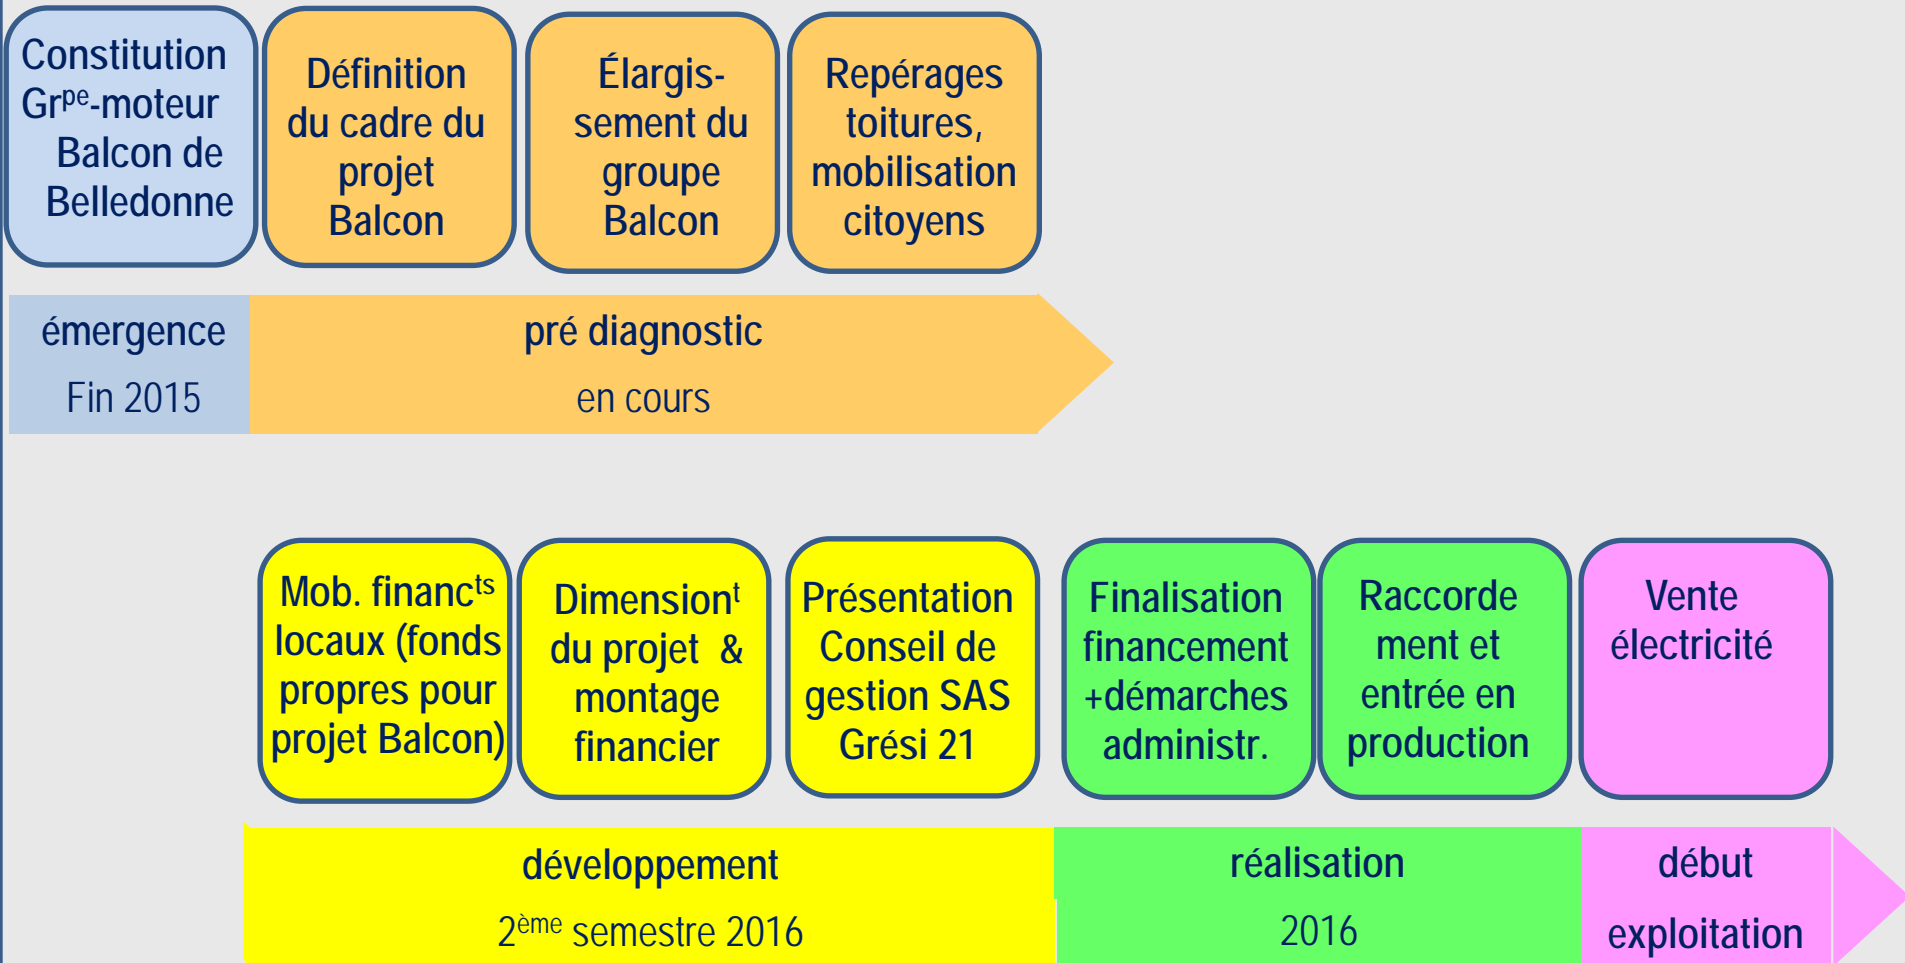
Constitution Gr$^{pe}$-moteur Balcon de Belledonne

Définition du cadre du projet Balcon

Élargissement du groupe Balcon

Repérages toitures, mobilisation citoyens

émergence

Fin 2015

pré diagnostic

en cours

Mob. financ$^{ts}$ locaux (fonds propres pour projet Balcon)

Dimension$^{t}$ du projet & montage financier

Présentation Conseil de gestion SAS Grési 21

Finalisation financement +démarches administr.

Raccordement et entrée en production

Vente électricité

développement

2$^{ème}$ semestre 2016

réalisation

2016

début

exploitation